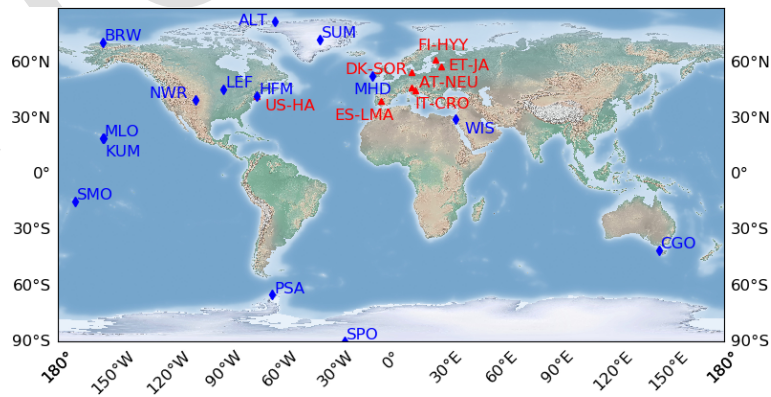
ALT
BRW
SUM
FI-HYY
ET-JA
DK-SOR
MHD
AT-NEU
NWR
LEF
HFM
US-HA
IT-CRO
ES-LMA
WIS
MLO
KUM
SMO
CGO
PSA
SPO

60°N
30°N
0°
30°S
60°S
90°S

60°N
30°N
0°
30°S
60°S
90°S

180°
150°W
120°W
90°W
60°W
30°W
0°
30°E
60°E
90°E
120°E
150°E
180°